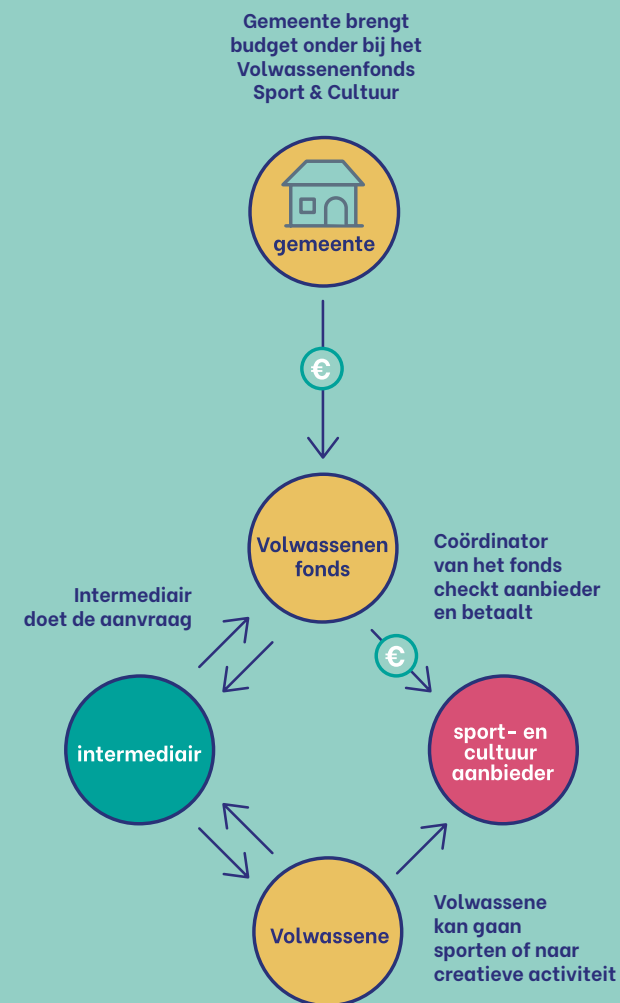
Gemeente brengt budget onder bij het Volwassenenfonds Sport & Cultuur

gemeente

€

Volwassenen fonds

Coördinator van het fonds checkt aanbieder en betaalt

Intermediair doet de aanvraag

€

intermediair

sport- en cultuur aanbieder

Volwassene

Volwassene kan gaan sporten of naar creatieve activiteit